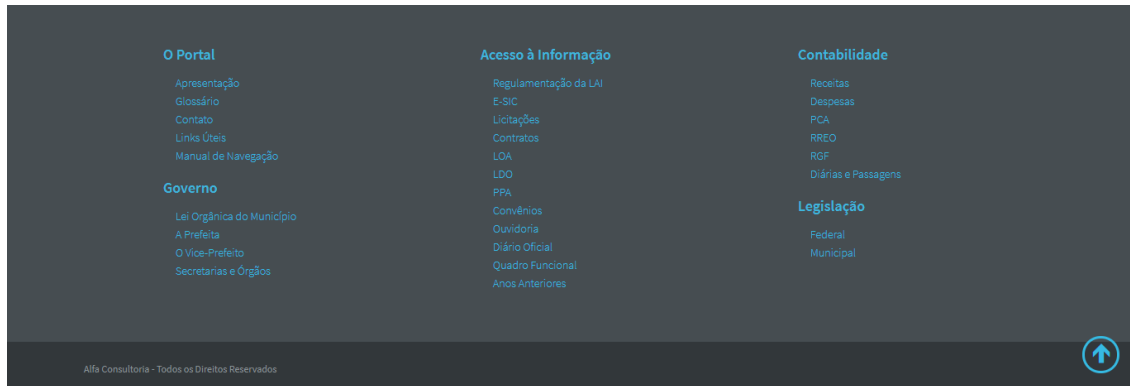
O Portal

Apresentação
Glossário
Contato
Links Úteis
Manual de Navegação

Governo

Lei Orgânica do Município
A Prefeita
O Vice-Prefeito
Secretarias e Órgãos

Acesso à Informação

Regulamentação da LAI
E-SIC
Licitações
Contratos
LOA
LDO
PPA
Convênios
Ouvidoria
Diário Oficial
Quadro Funcional
Anos Anteriores

Contabilidade

Receitas
Despesas
PCA
RREO
RGF
Diárias e Passagens

Legislação

Federal
Municipal

Alfa Consultoria - Todos os Direitos Reservados